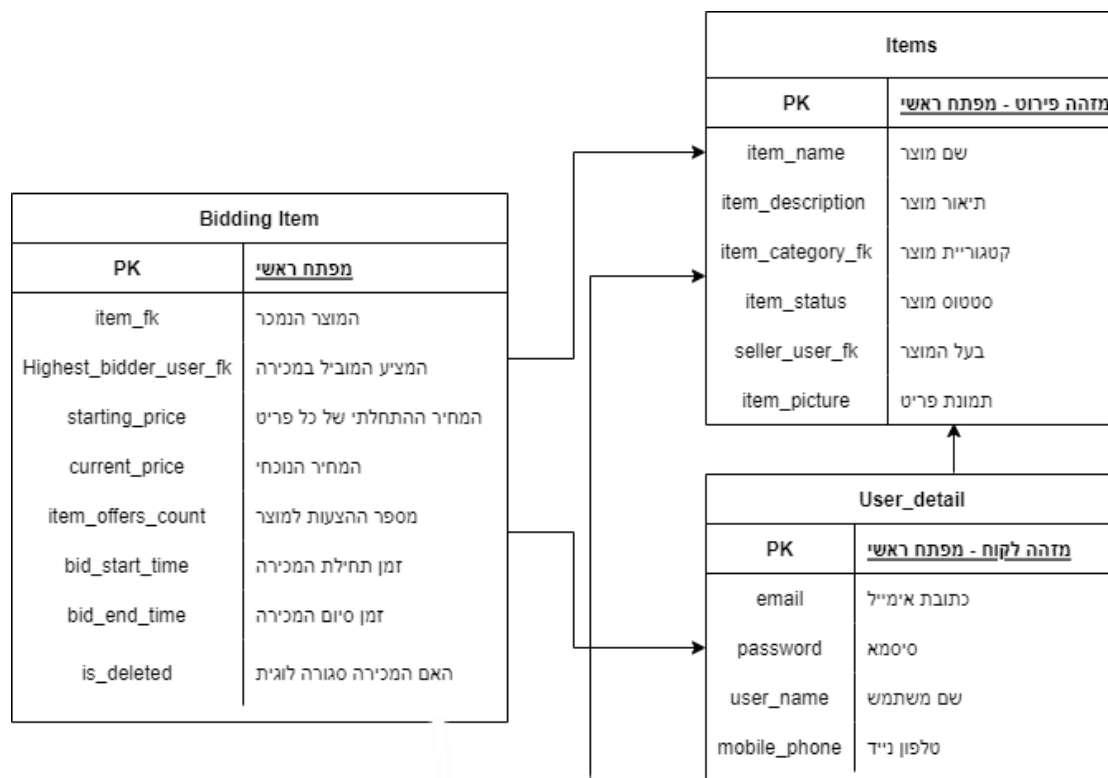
Items

| PK | מזהה פירוט - מפתח ראשי |
|---|---|
| item_name | שם מוצר |
| item_description | תיאור מוצר |
| item_category_fk | קטגוריית מוצר |
| item_status | סטטוס מוצר |
| seller_user_fk | בעל המוצר |
| item_picture | תמונת פריט |

Bidding Item

| PK | מפתח ראשי |
|---|---|
| item_fk | המוצר הנמכר |
| Highest_bidder_user_fk | המציע המוביל במכירה |
| starting_price | המחיר ההתחלתי של כל פריט |
| current_price | המחיר הנוכחי |
| item_offers_count | מספר ההצעות למוצר |
| bid_start_time | זמן תחילת המכירה |
| bid_end_time | זמן סיום המכירה |
| is_deleted | האם המכירה סגורה לוגית |

User_detail

| PK | מזהה לקוח - מפתח ראשי |
|---|---|
| email | כתובת אימייל |
| password | סיסמא |
| user_name | שם משתמש |
| mobile_phone | טלפון נייד |